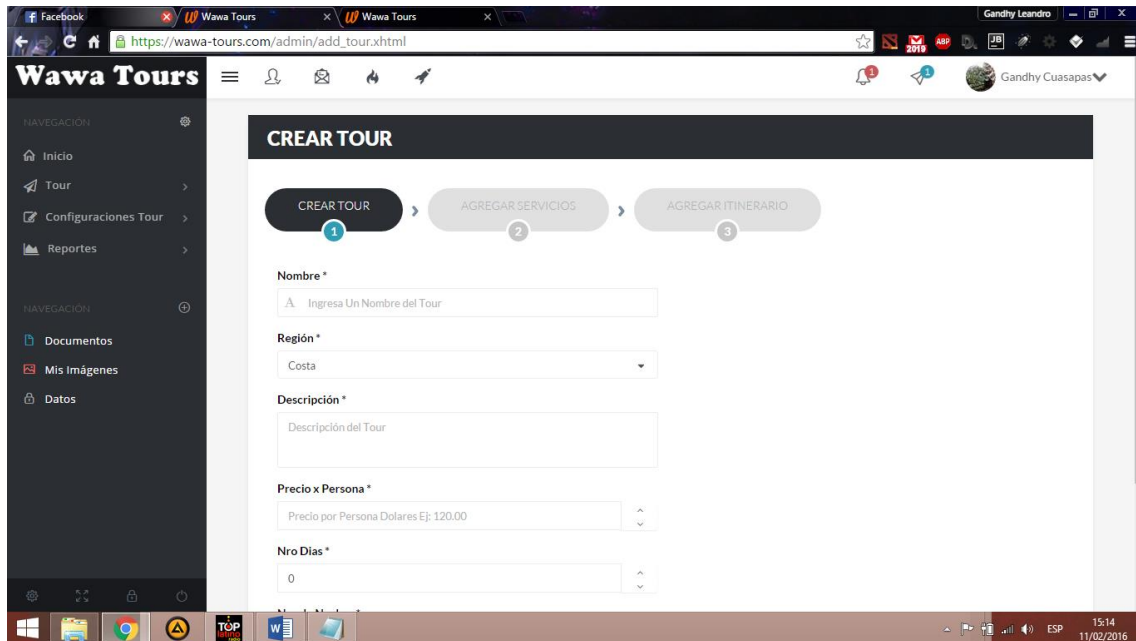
Facebook
Wawa Tours
Wawa Tours
Gandhy Leandro
https://wawa-tours.com/admin/add_tour.xhtml
Wawa Tours
1
1
Gandhy Cuasapas
NAVEGACIÓN
Inicio
Tour
Configuraciones Tour
Reportes
NAVEGACIÓN
Documentos
Mis Imágenes
Datos
CREAR TOUR
CREAR TOUR
1
AGREGAR SERVICIOS
2
AGREGAR ITINERARIO
3
Nombre *
Ingresa Un Nombre del Tour
Región *
Costa
Descripción *
Descripción del Tour
Precio x Persona *
Precio por Persona Dolares Ej: 120.00
Nro Dias *
0
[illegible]
ESP
15:14
11/02/2016